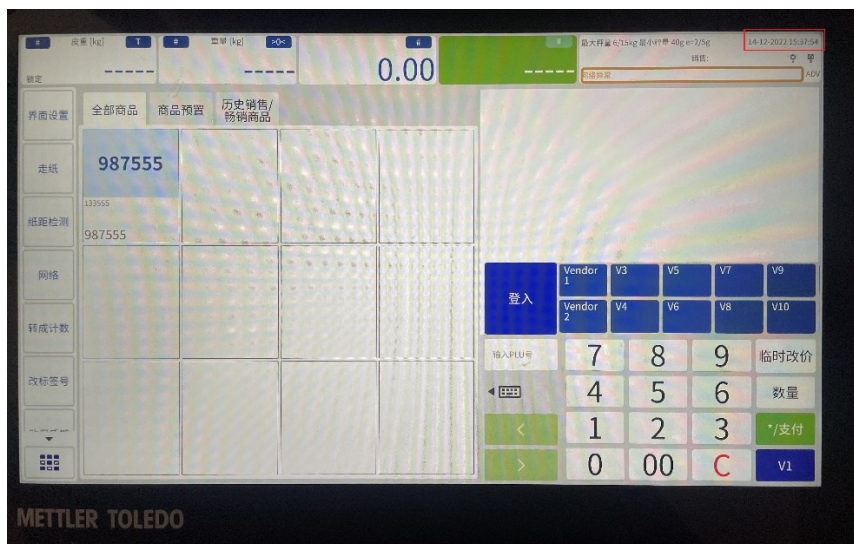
皮重 [kg] T 重量 [kg] >0<
锁定 ----- ----- 0.00 -----
最大秤量 6/15kg 最小秤量 40g e=2/5g
销售:
14-12-2022 15:37:54
ADV

界面设置
走纸
纸距检测
网络
转成计数
改标签号

全部商品 商品预置 历史销售/畅销商品

987555
133555
987555

登入
Vendor 1 V3 V5 V7 V9
Vendor 2 V4 V6 V8 V10

输入PLU号
7 8 9 临时改价
4 5 6 数量
< 1 2 3 */支付
> 0 00 C V1

METTLER TOLEDO